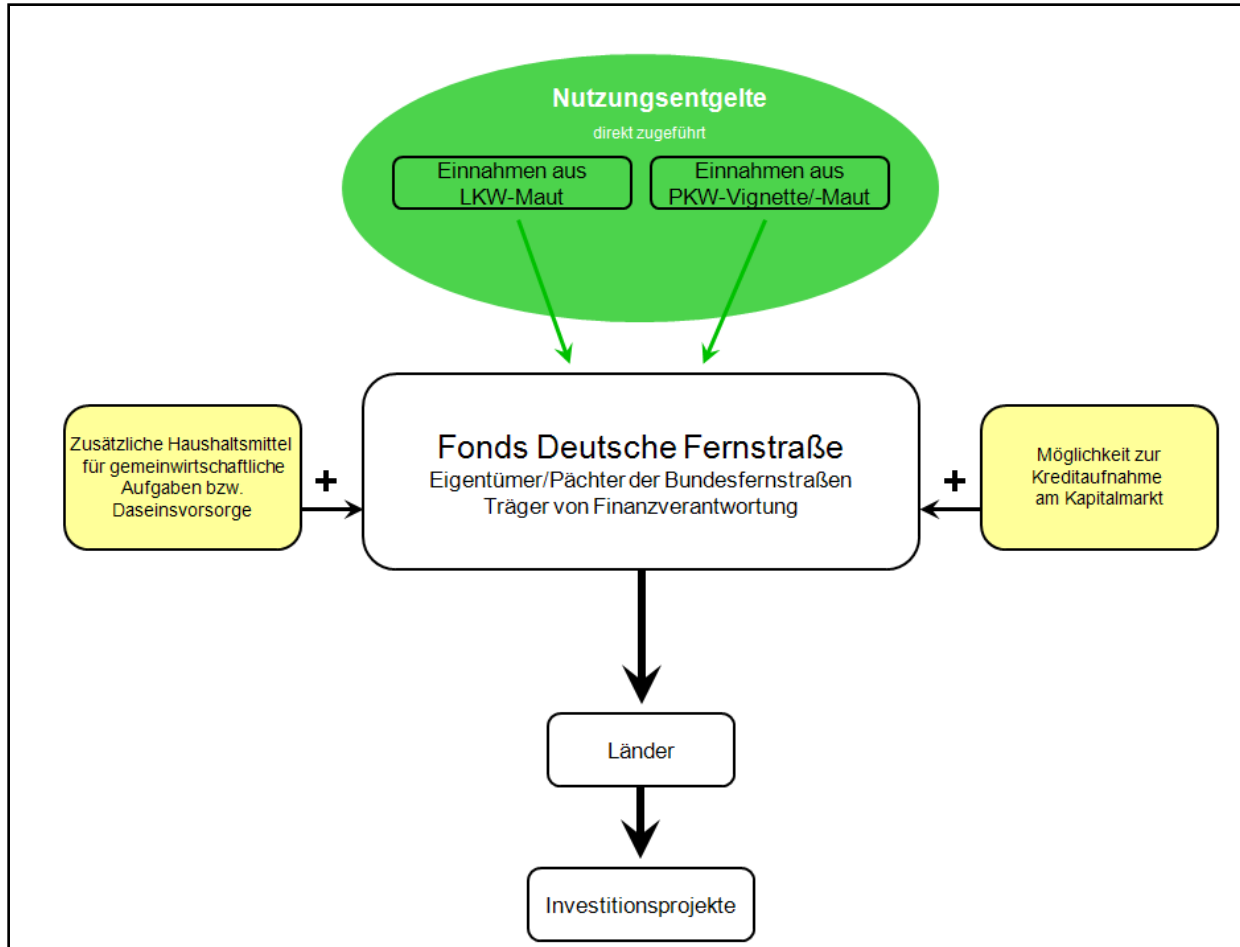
Nutzungsentgelte

direkt zugeführt

Einnahmen aus LKW-Maut

Einnahmen aus PKW-Vignette/-Maut

Zusätzliche Haushaltsmittel für gemeinwirtschaftliche Aufgaben bzw. Daseinsvorsorge

+

Fonds Deutsche Fernstraße

Eigentümer/Pächter der Bundesfernstraßen

Träger von Finanzverantwortung

+

Möglichkeit zur Kreditaufnahme am Kapitalmarkt

Länder

Investitionsprojekte